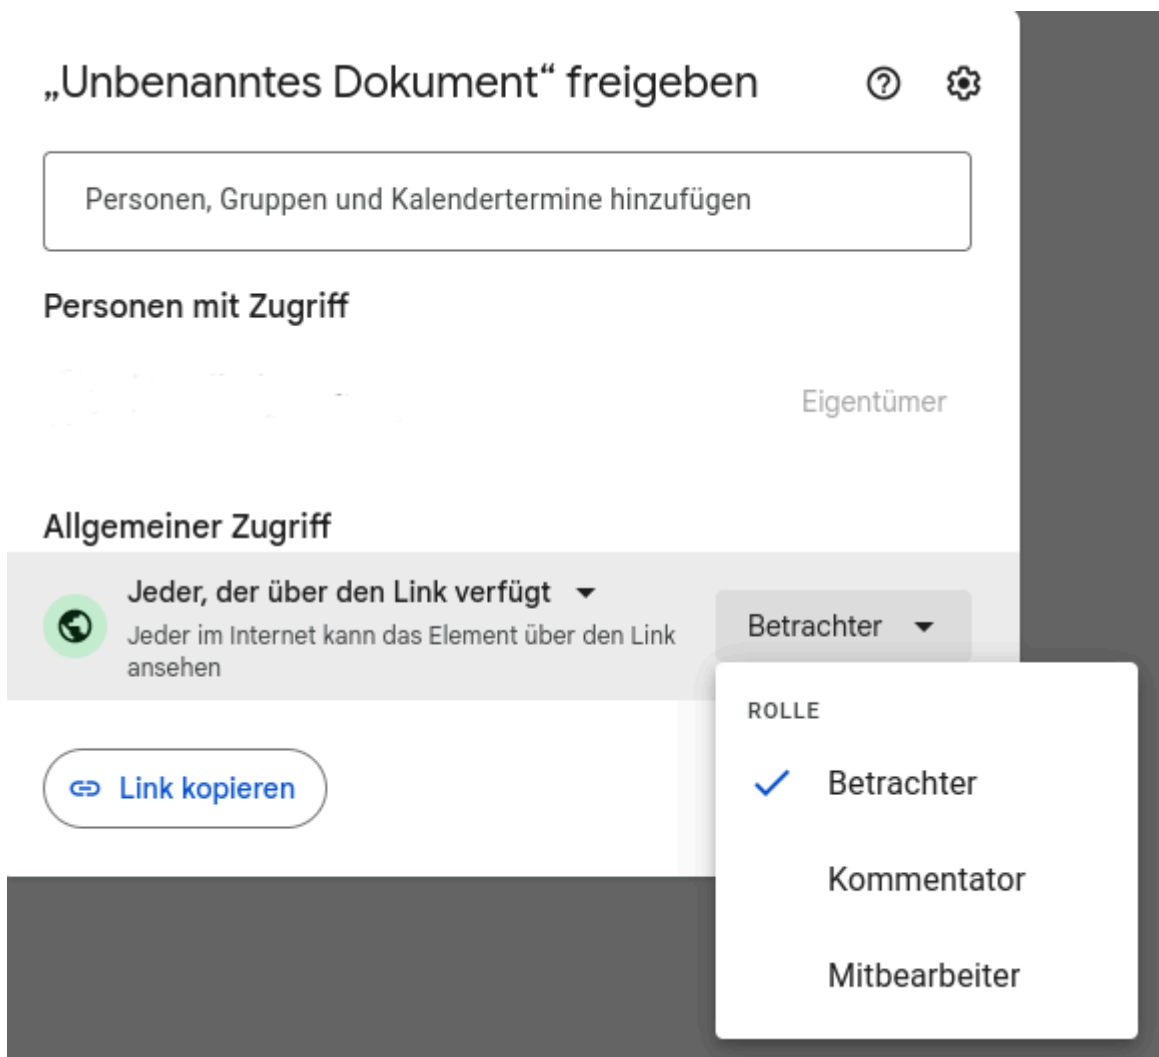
„Unbenanntes Dokument“ freigeben

Personen, Gruppen und Kalendertermine hinzufügen

Personen mit Zugriff

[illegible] Eigentümer

Allgemeiner Zugriff

Jeder, der über den Link verfügt

Jeder im Internet kann das Element über den Link ansehen

Betrachter

ROLLE

Betrachter

Kommentator

Mitbearbeiter

Link kopieren